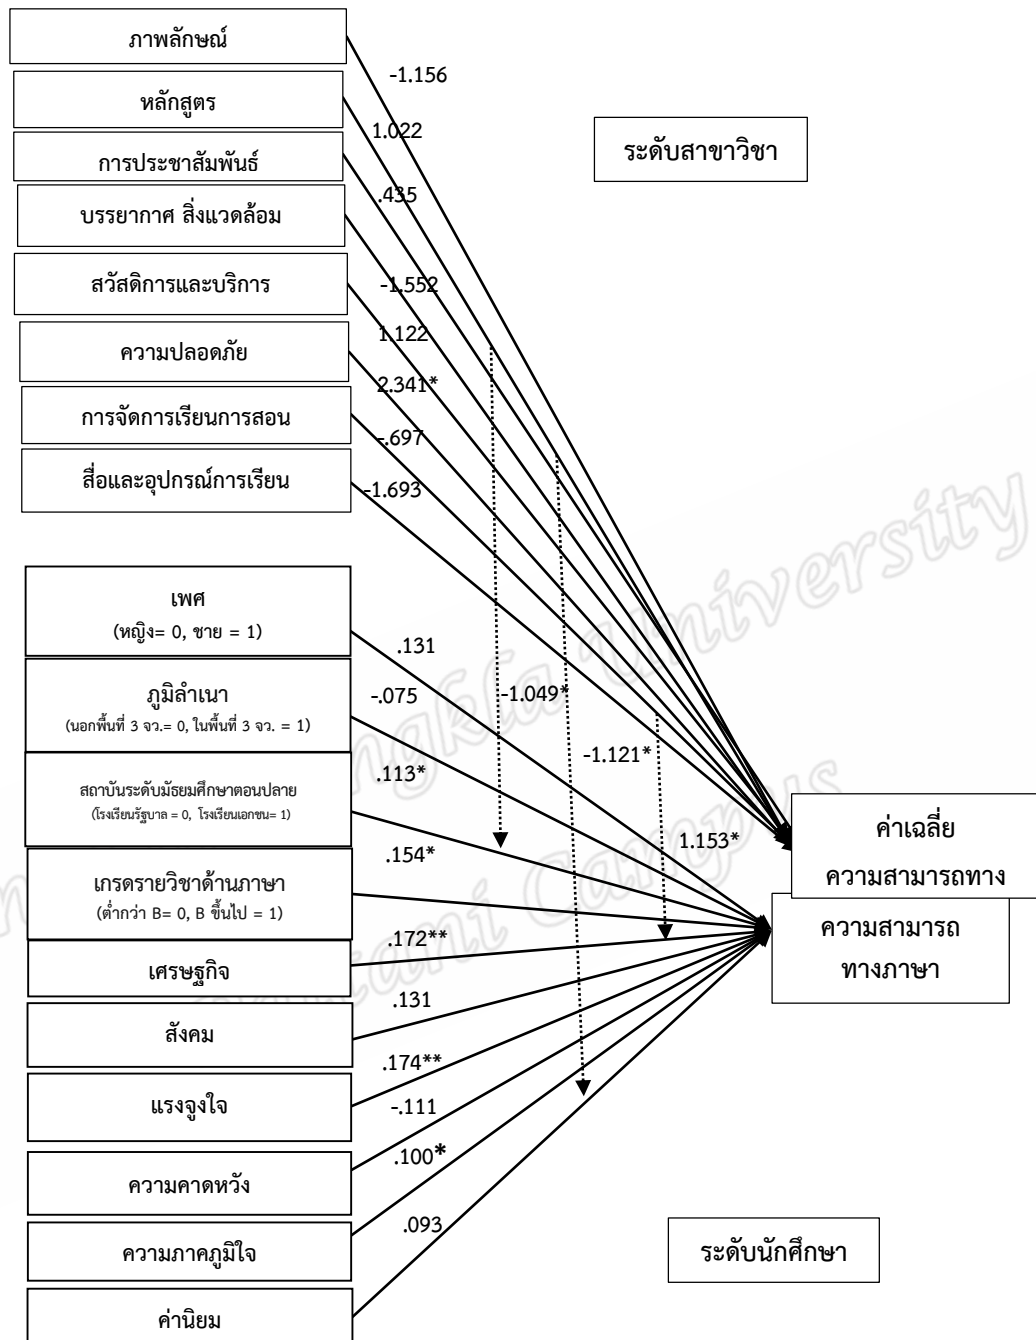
ภาพลักษณ์

-1.156

หลักสูตร

1.022

การประชาสัมพันธ์

.435

บรรยากาศ สิ่งแวดล้อม

สวัสดิการและบริการ

-1.552

ความปลอดภัย

1.122

2.341*

การจัดการเรียนการสอน

-.697

สื่อและอุปกรณ์การเรียน

-1.693

ระดับสาขาวิชา

เพศ
(หญิง= 0, ชาย = 1)

.131

ภูมิลำเนา
(นอกพื้นที่ 3 จว.= 0, ในพื้นที่ 3 จว. = 1)

-.075

-1.049*

สถาบันระดับมัธยมศึกษาตอนปลาย
(โรงเรียนรัฐบาล = 0, โรงเรียนเอกชน= 1)

.113*

-1.121*

1.153*

เกรดรายวิชาด้านภาษา
(ต่ำกว่า B= 0, B ขึ้นไป = 1)

.154*

เศรษฐกิจ

.172**

สังคม

.131

แรงจูงใจ

.174**

-.111

ความคาดหวัง

.100*

ความภาคภูมิใจ

.093

ค่านิยม

ค่าเฉลี่ย
ความสามารถทาง

ความสามารถ
ทางภาษา

ระดับนักศึกษา